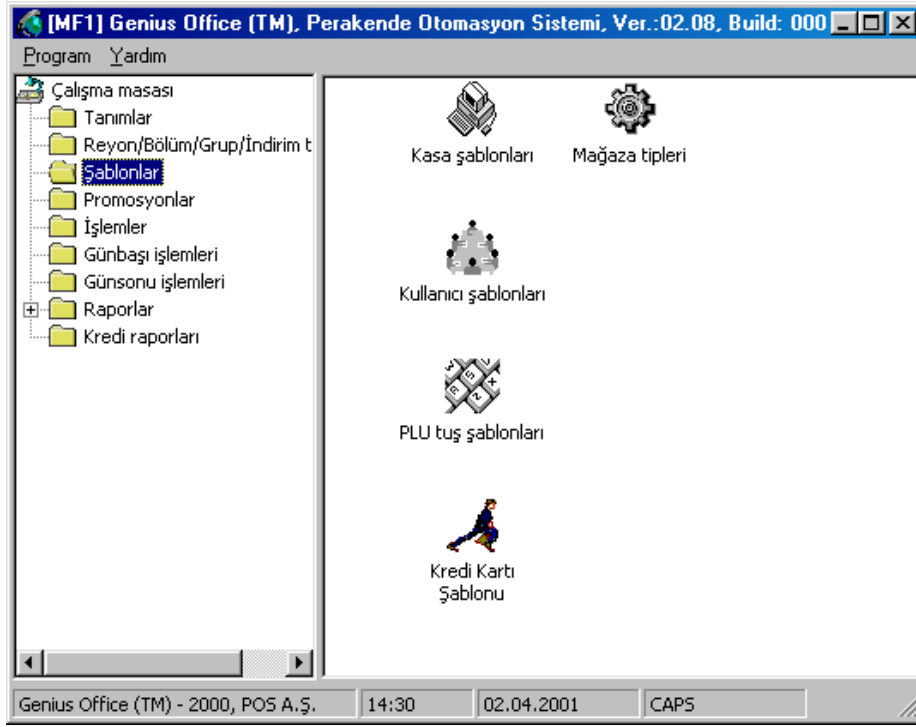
[MF1] Genius Office (TM), Perakende Otomasyon Sistemi, Ver.:02.08, Build: 000

Program Yardım

Çalışma masası
Tanımlar
Reyon/Bölüm/Grup/İndirim t
Şablonlar
Promosyonlar
İşlemler
Günbaşı işlemleri
Günsonu işlemleri
Raporlar
Kredi raporları

Kasa şablonları
Mağaza tipleri
Kullanıcı şablonları
PLU tuş şablonları
Kredi Kartı Şablonu

Genius Office (TM) - 2000, POS A.Ş. | 14:30 | 02.04.2001 | CAPS